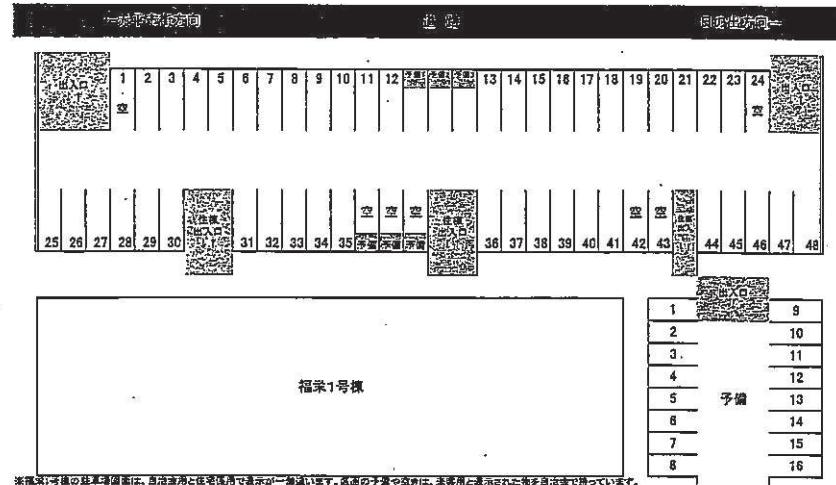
←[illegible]方向　道路　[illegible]方向→

出入口

1 空 2 3 4 5 6 7 8 9 10 11 12 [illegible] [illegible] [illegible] 13 14 15 16 17 18 19 20 21 22 23 24 空

出入口

25 26 27 28 29 30 住棟出入口 31 32 33 34 35 空 予備 空 予備 空 予備 住棟出入口 36 37 38 39 40 41 42 空 43 空 住棟 44 45 46 47 48

福栄1号棟

出入口

1 2 3 4 5 6 7 8 予備 9 10 11 12 13 14 15 16

※福栄1号棟の駐車場図面は、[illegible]と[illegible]で表示が一部違います。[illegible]